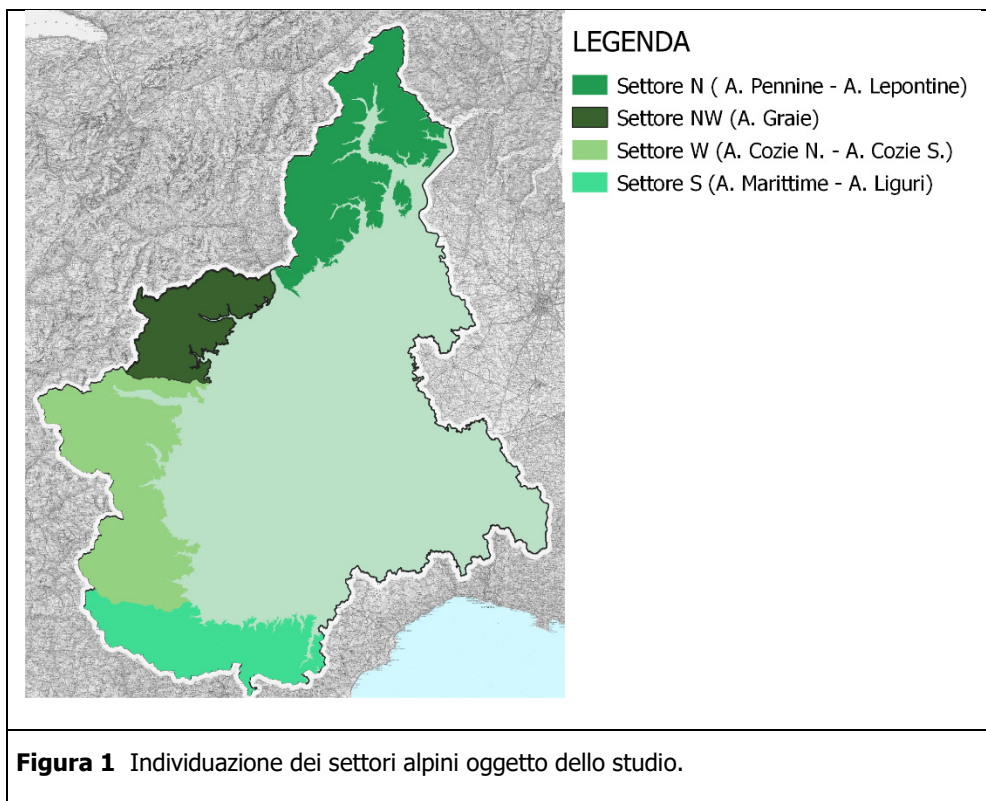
LEGENDA

Settore N ( A. Pennine - A. Lepontine)
Settore NW (A. Graie)
Settore W (A. Cozie N. - A. Cozie S.)
Settore S (A. Marittime - A. Liguri)

**Figura 1** Individuazione dei settori alpini oggetto dello studio.